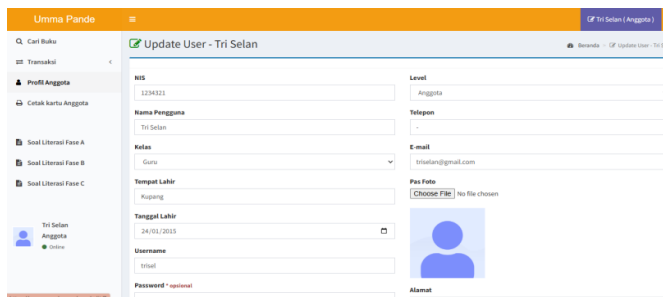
Umma Pande

≡

Tri Selan ( Anggota )

Cari Buku

Transaksi

Profil Anggota

Cetak kartu Anggota

Soal Literasi Fase A

Soal Literasi Fase B

Soal Literasi Fase C

Tri Selan
Anggota
Online

Update User - Tri Selan

Beranda > Update User - Tri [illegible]

NIS
1234321

Nama Pengguna
Tri Selan

Kelas
Guru

Tempat Lahir
Kupang

Tanggal Lahir
24/01/2015

Username
trisel

Password * opsional

Level
Anggota

Telepon
-

E-mail
triselan@gmail.com

Pas Foto
Choose File No file chosen

Alamat